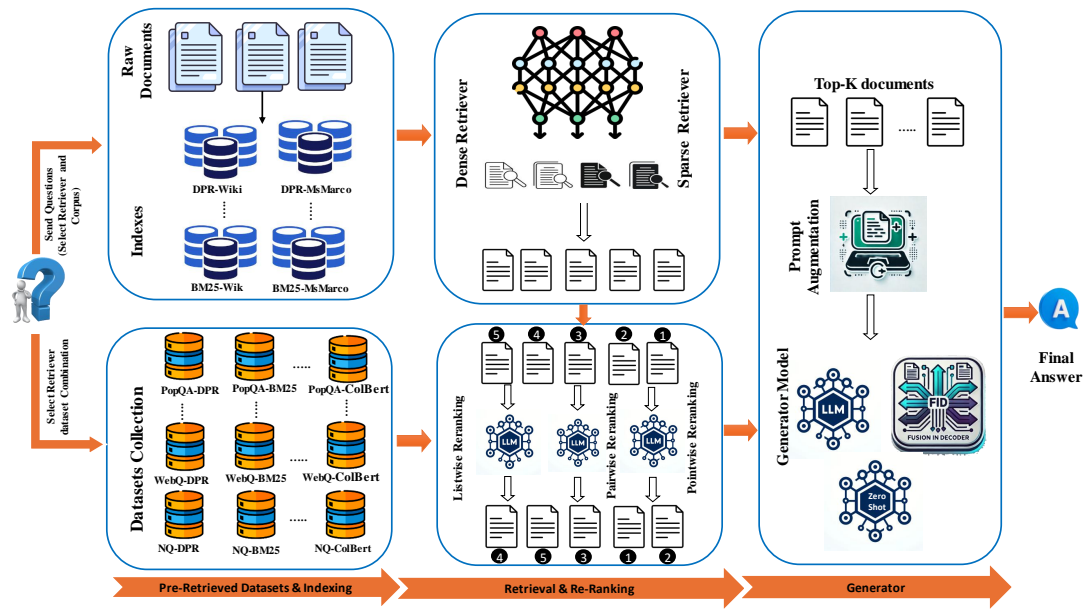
Send Questions (Select Retriever and Corpus)

Select Retriever dataset Combination

Raw Documents

Indexes

DPR-Wiki

DPR-MsMarco

BM25-Wik

BM25-MsMarco

Datasets Collection

PopQA-DPR

PopQA-BM25

.....

PopQA-ColBert

WebQ-DPR

WebQ-BM25

.....

WebQ-ColBert

NQ-DPR

NQ-BM25

.....

NQ-ColBert

Dense Retriever

Sparse Retriever

5 4 3 2 1

Listwise Reranking

LLM

Pairwise Reranking

LLM

Pointwise Reranking

LLM

4 5 3 1 2

Top-K documents

.....

Prompt Augmentation

Generator Model

LLM

FID

FUSION IN DECODER

Zero Shot

A

Final Answer

Pre-Retrieved Datasets & Indexing

Retrieval & Re-Ranking

Generator